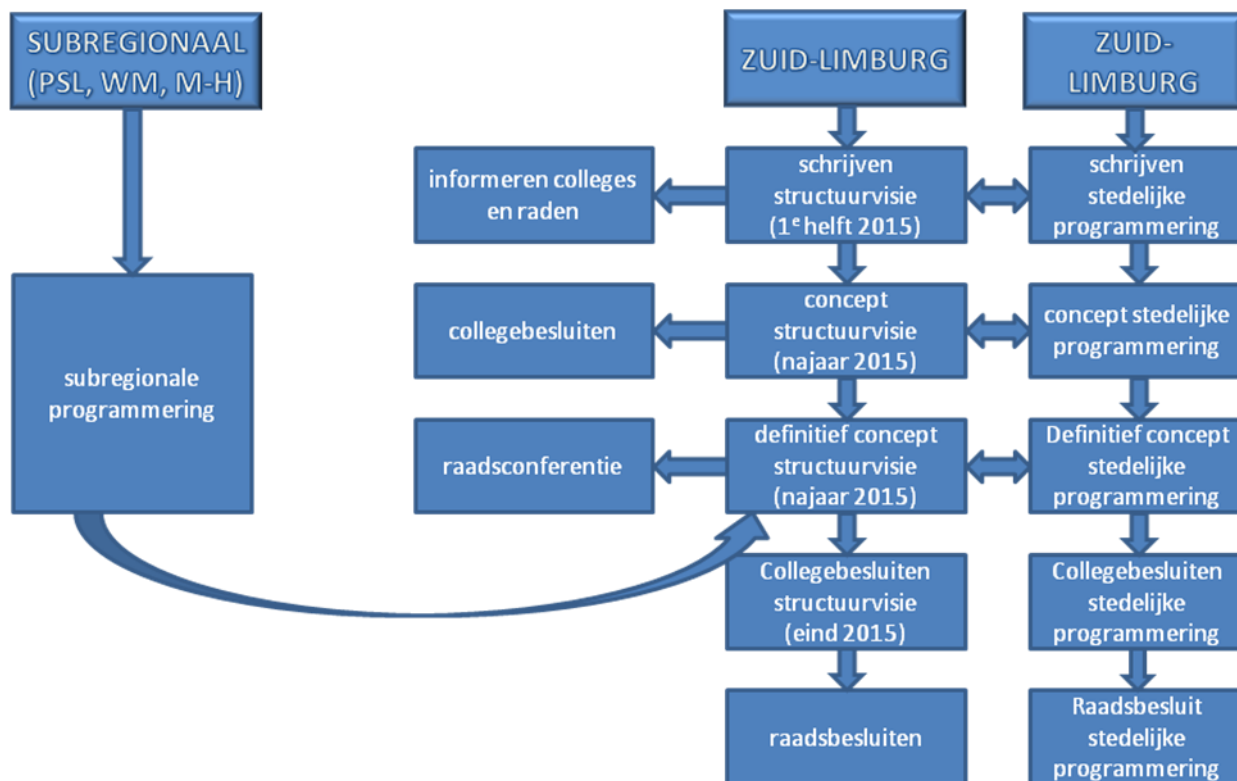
SUBREGIONAAL (PSL, WM, M-H)

subregionale programmering

ZUID-LIMBURG

informeren colleges en raden

schrijven structuurvisie ($1^e$ helft 2015)

collegebesluiten

concept structuurvisie (najaar 2015)

raadsconferentie

definitief concept structuurvisie (najaar 2015)

Collegebesluiten structuurvisie (eind 2015)

raadsbesluiten

ZUID-LIMBURG

schrijven stedelijke programmering

concept stedelijke programmering

Definitief concept stedelijke programmering

Collegebesluiten stedelijke programmering

Raadsbesluit stedelijke programmering